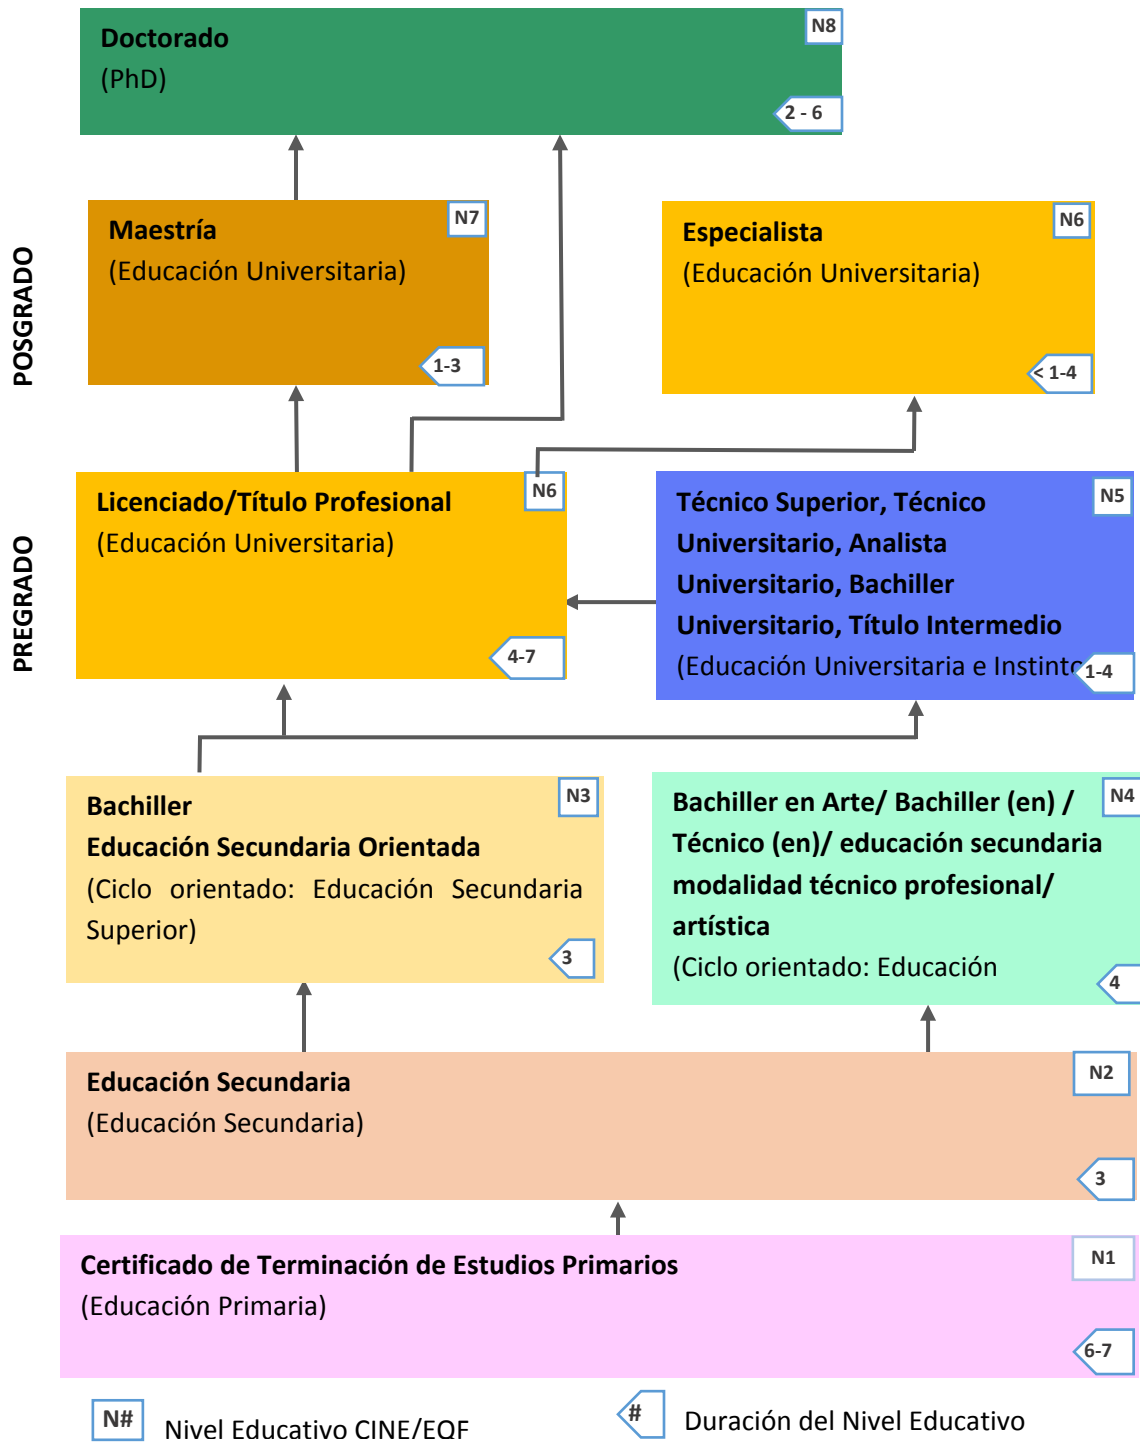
POSGRADO

PREGRADO

Doctorado
(PhD)
N8
2 - 6

Maestría
(Educación Universitaria)
N7
1-3

Especialista
(Educación Universitaria)
N6
< 1-4

Licenciado/Título Profesional
(Educación Universitaria)
N6
4-7

Técnico Superior, Técnico Universitario, Analista Universitario, Bachiller Universitario, Título Intermedio
(Educación Universitaria e Instint
N5
1-4

Bachiller
Educación Secundaria Orientada
(Ciclo orientado: Educación Secundaria Superior)
N3
3

Bachiller en Arte/ Bachiller (en) / Técnico (en)/ educación secundaria modalidad técnico profesional/ artística
(Ciclo orientado: Educación
N4
4

Educación Secundaria
(Educación Secundaria)
N2
3

Certificado de Terminación de Estudios Primarios
(Educación Primaria)
N1
6-7

N# Nivel Educativo CINE/EQF

# Duración del Nivel Educativo